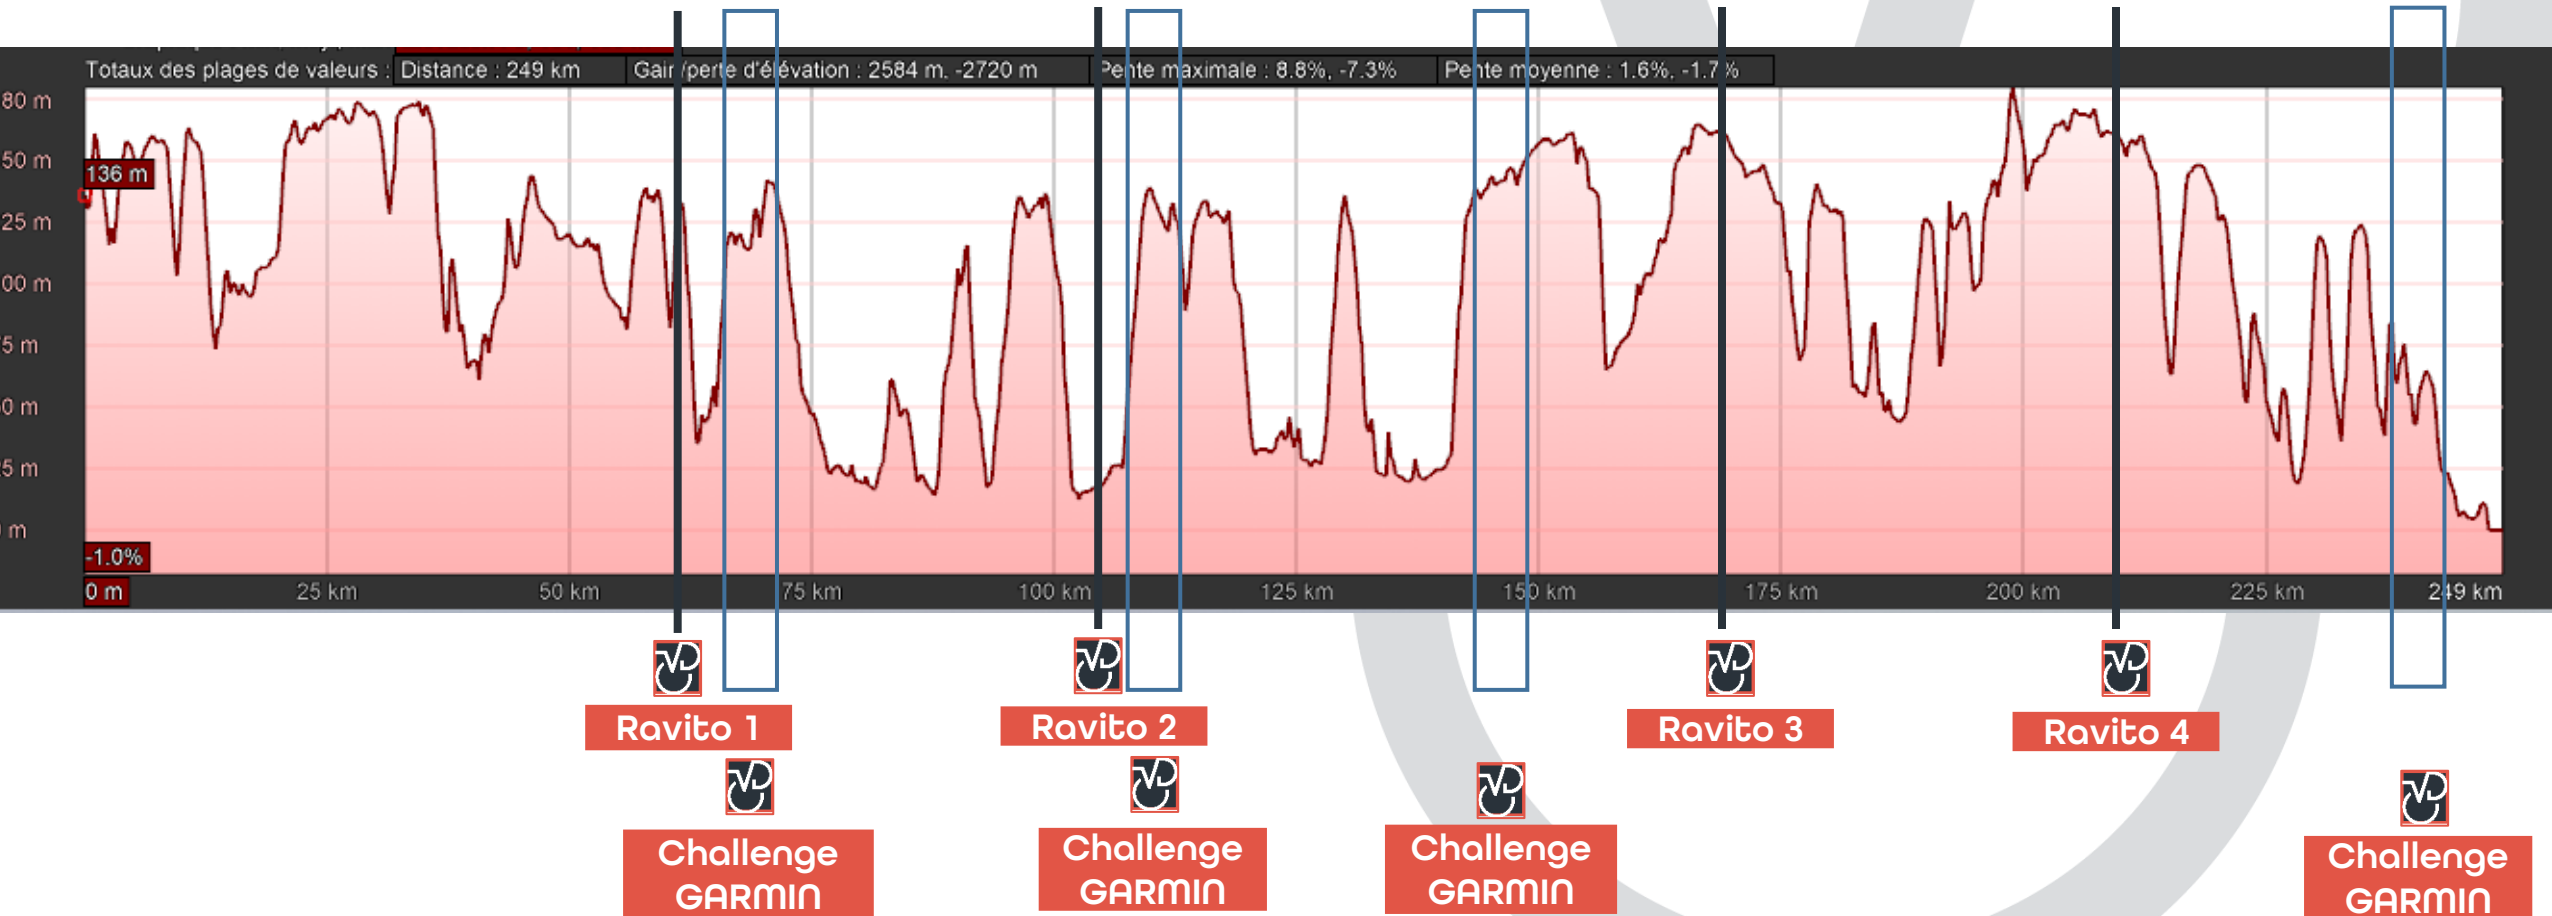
Totaux des plages de valeurs : Distance : 249 km | Gain/perte d'élévation : 2584 m, -2720 m | Pente maximale : 8.8%, -7.3% | Pente moyenne : 1.6%, -1.7 %

80 m
50 m
25 m
00 m
5 m
0 m
5 m
m

136 m
-1.0%

0 m
25 km
50 km
75 km
100 km
125 km
150 km
175 km
200 km
225 km
249 km

Ravito 1
Challenge GARMIN
Ravito 2
Challenge GARMIN
Challenge GARMIN
Ravito 3
Ravito 4
Challenge GARMIN